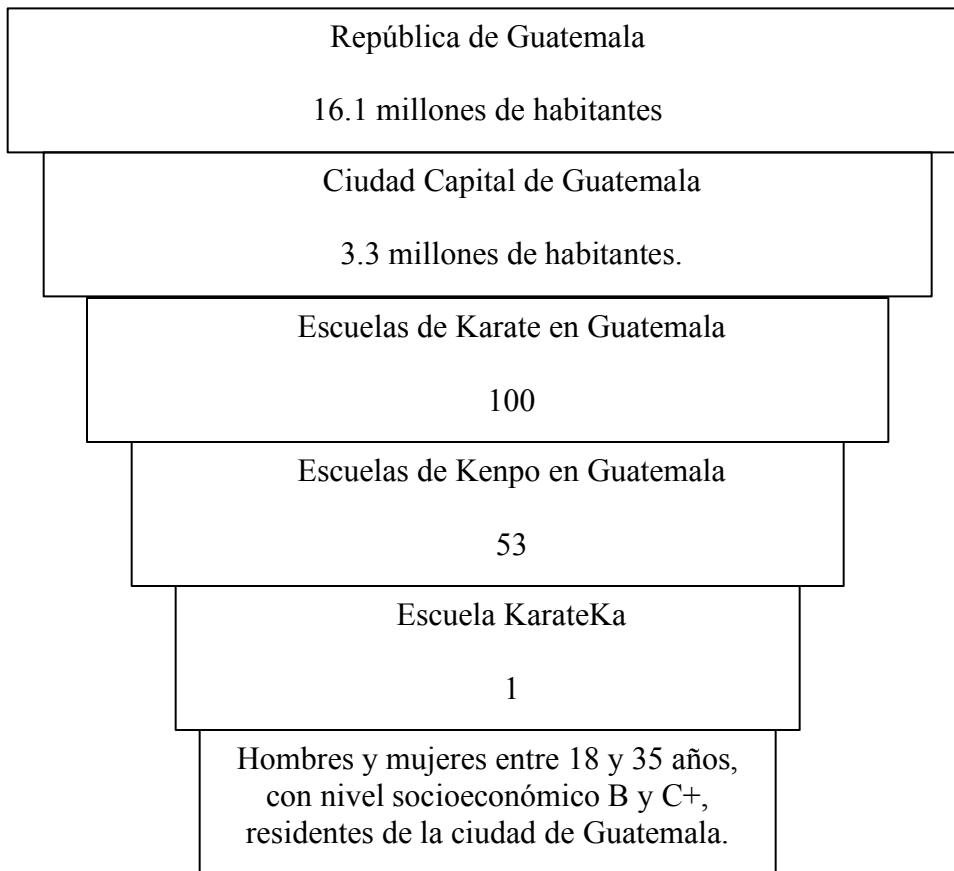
República de Guatemala

16.1 millones de habitantes

Ciudad Capital de Guatemala

3.3 millones de habitantes.

Escuelas de Karate en Guatemala

100

Escuelas de Kenpo en Guatemala

53

Escuela KarateKa

1

Hombres y mujeres entre 18 y 35 años, con nivel socioeconómico B y C+, residentes de la ciudad de Guatemala.